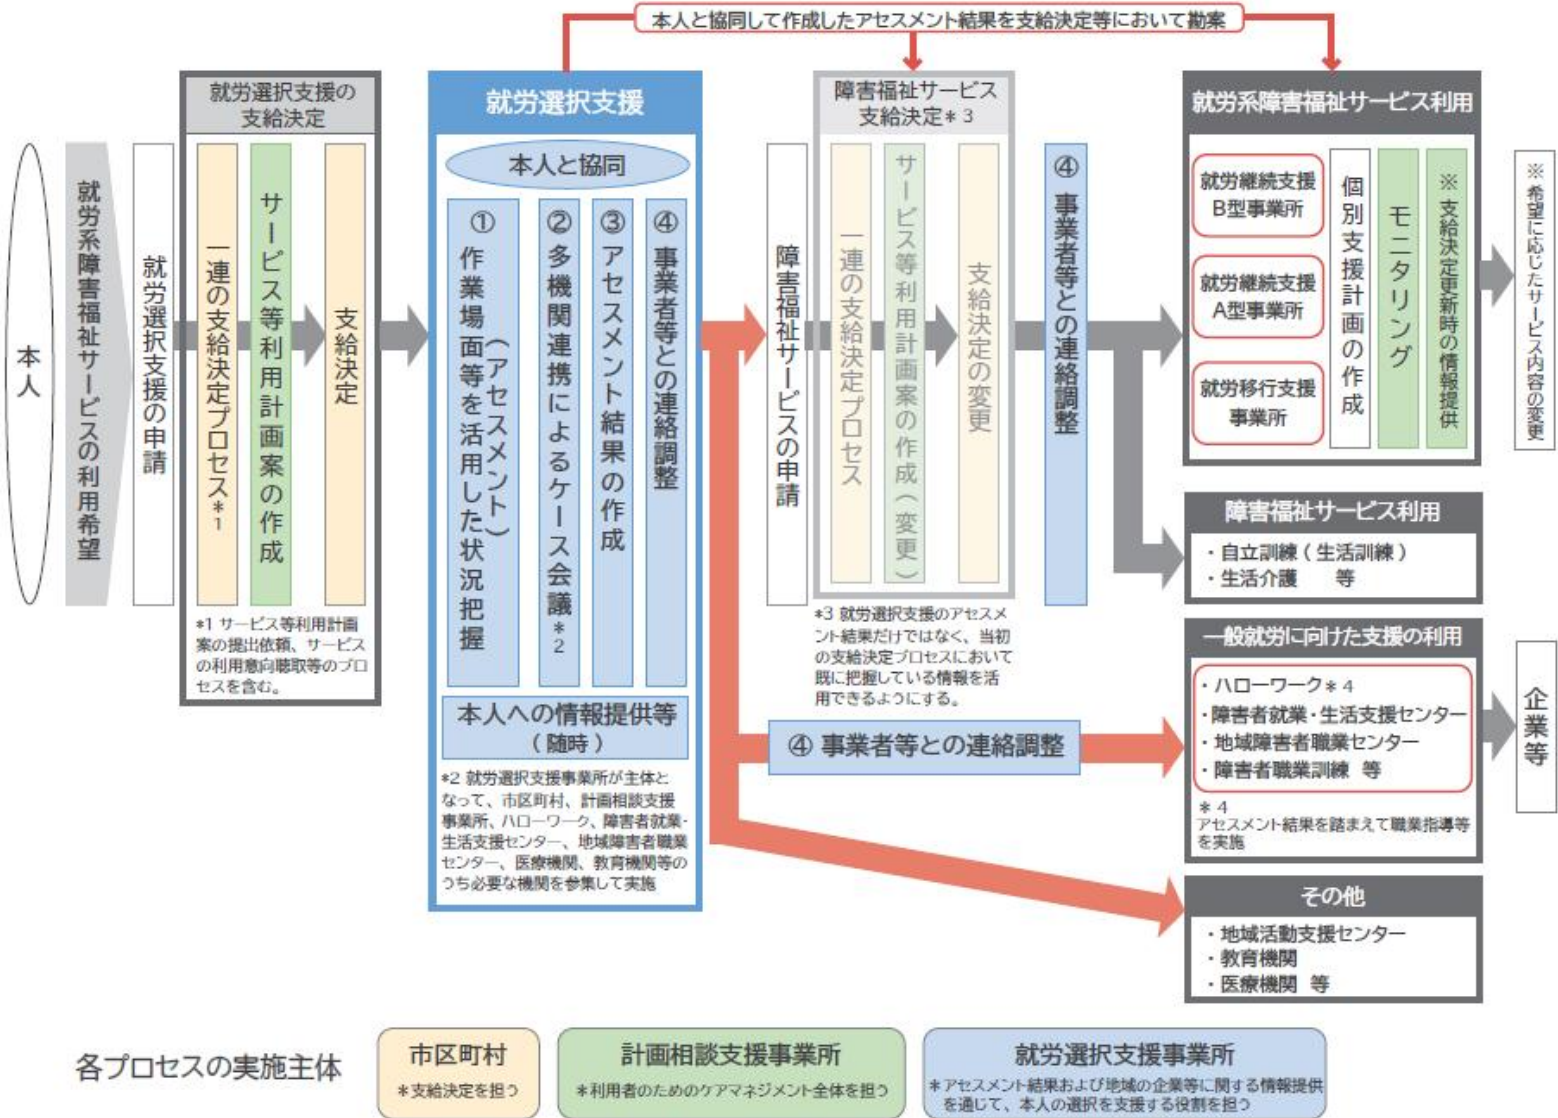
本人と協同して作成したアセスメント結果を支給決定等において勘案

本人

就労系障害福祉サービスの利用希望

就労選択支援の申請

就労選択支援の支給決定

一連の支給決定プロセス＊1

サービス等利用計画案の作成

支給決定

＊1 サービス等利用計画案の提出依頼、サービスの利用意向聴取等のプロセスを含む。

就労選択支援

本人と協同

① 作業場面等を活用した状況把握（アセスメント）

② 多機関連携によるケース会議＊2

③ アセスメント結果の作成

④ 事業者等との連絡調整

本人への情報提供等（随時）

＊2 就労選択支援事業所が主体となって、市区町村、計画相談支援事業所、ハローワーク、障害者就業・生活支援センター、地域障害者職業センター、医療機関、教育機関等のうち必要な機関を参集して実施

障害福祉サービスの申請

障害福祉サービス支給決定＊3

一連の支給決定プロセス

サービス等利用計画案の作成（変更）

支給決定の変更

＊3 就労選択支援のアセスメント結果だけではなく、当初の支給決定プロセスにおいて既に把握している情報を活用できるようにする。

④ 事業者等との連絡調整

④ 事業者等との連絡調整

就労系障害福祉サービス利用

就労継続支援B型事業所

就労継続支援A型事業所

就労移行支援事業所

個別支援計画の作成

モニタリング

※ 支給決定更新時の情報提供

※希望に応じたサービス内容の変更

障害福祉サービス利用

・自立訓練（生活訓練）
・生活介護　等

一般就労に向けた支援の利用

・ハローワーク＊4
・障害者就業・生活支援センター
・地域障害者職業センター
・障害者職業訓練　等

＊4
アセスメント結果を踏まえて職業指導等を実施

企業等

その他

・地域活動支援センター
・教育機関
・医療機関　等

各プロセスの実施主体

市区町村
＊支給決定を担う

計画相談支援事業所
＊利用者のためのケアマネジメント全体を担う

就労選択支援事業所
＊アセスメント結果および地域の企業等に関する情報提供を通じて、本人の選択を支援する役割を担う